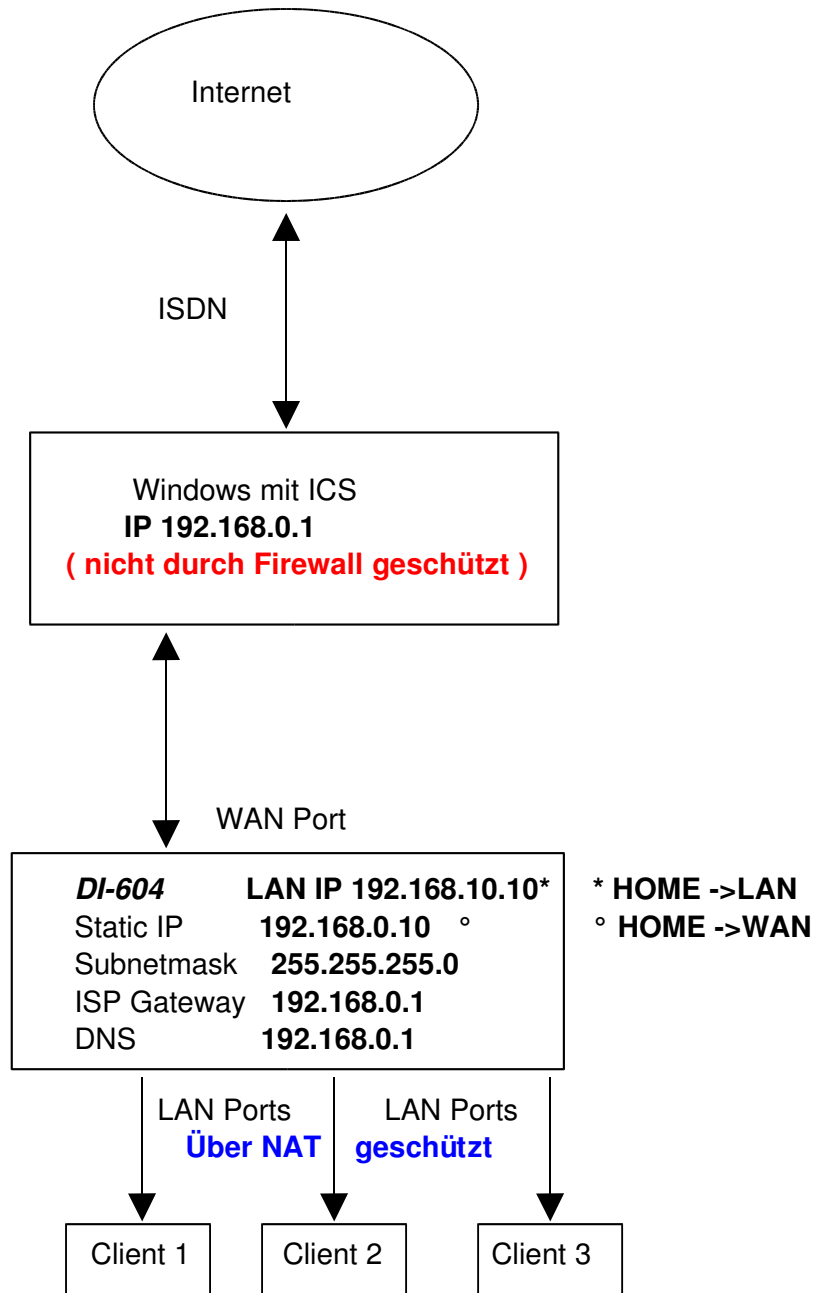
Internet

ISDN

Windows mit ICS
IP 192.168.0.1
( nicht durch Firewall geschützt )

WAN Port

DI-604 LAN IP 192.168.10.10*
Static IP 192.168.0.10 °
Subnetmask 255.255.255.0
ISP Gateway 192.168.0.1
DNS 192.168.0.1

* HOME ->LAN
° HOME ->WAN

LAN Ports
Über NAT
LAN Ports
geschützt

Client 1
Client 2
Client 3